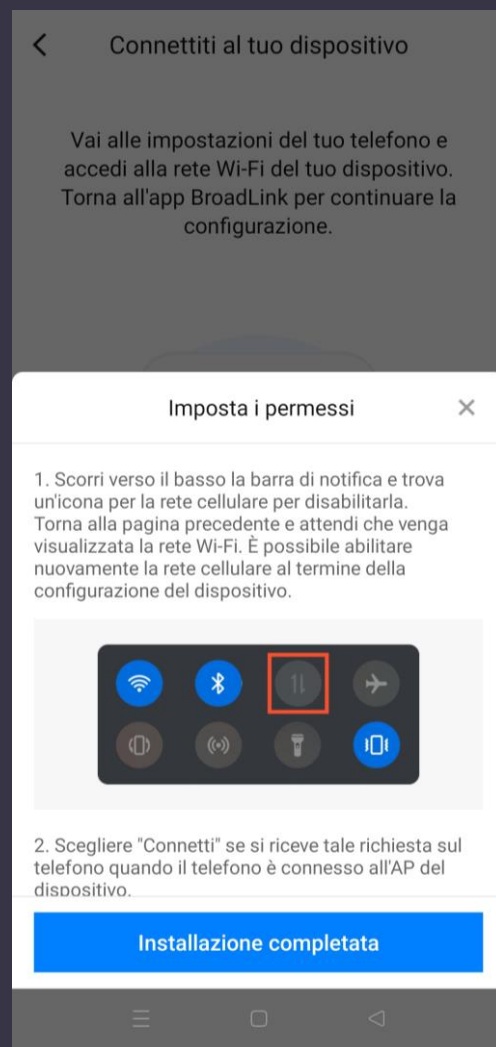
Connettiti al tuo dispositivo

Vai alle impostazioni del tuo telefono e accedi alla rete Wi-Fi del tuo dispositivo. Torna all'app BroadLink per continuare la configurazione.

Imposta i permessi

1. Scorri verso il basso la barra di notifica e trova un'icona per la rete cellulare per disabilitarla. Torna alla pagina precedente e attendi che venga visualizzata la rete Wi-Fi. È possibile abilitare nuovamente la rete cellulare al termine della configurazione del dispositivo.

2. Scegliere "Connetti" se si riceve tale richiesta sul telefono quando il telefono è connesso all'AP del dispositivo.

Installazione completata